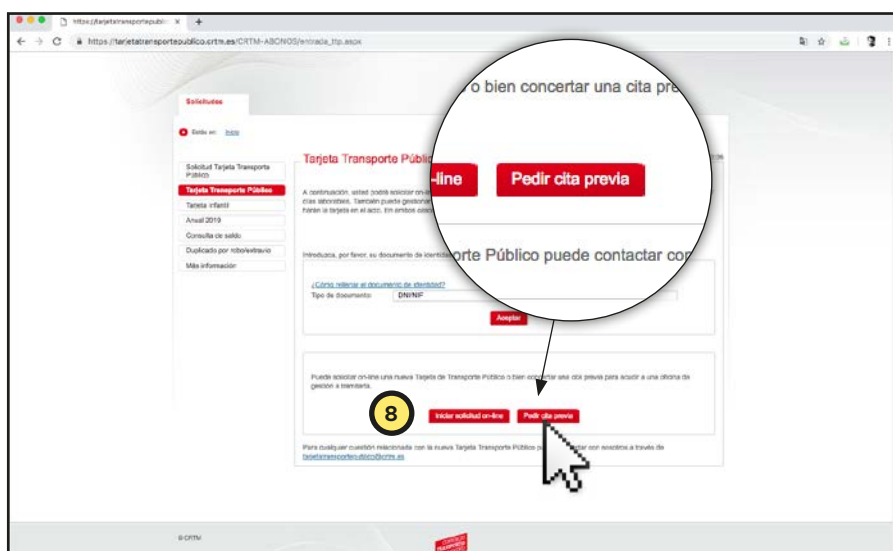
https://tarjetatransportepubl ×

https://tarjetatransportepublico.crtm.es/CRTM-ABONOS/entrada_ttp.aspx

Solicitudes

Está en: Inicio

Solicitud Tarjeta Transporte Público
Tarjeta Transporte Público
Tarjeta Infantil
Anual 2019
Consulta de saldo
Duplicado por robo/extravío
Más información

Tarjeta Transporte Públic

A continuación, usted podrá solicitar on-line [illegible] días laborables. También puede gestionar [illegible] recoger la tarjeta en el acto. En ambos casos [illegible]

Introduzca, por favor, su documento de identidad

¿Cómo rellenar el documento de identidad?
Tipo de documento: DNI/NIF

Aceptar

Puede solicitar on-line una nueva Tarjeta de Transporte Público o bien concertar una cita previa para acudir a una oficina de gestión a tramitarla.

8

Iniciar solicitud on-line

Pedir cita previa

Para cualquier cuestión relacionada con la nueva Tarjeta Transporte Público p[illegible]ctar con nosotros a través de tarjetatransportepublico@crtm.es

o bien concertar una cita pre

-line

Pedir cita previa

orte Público puede contactar co

© CRTM